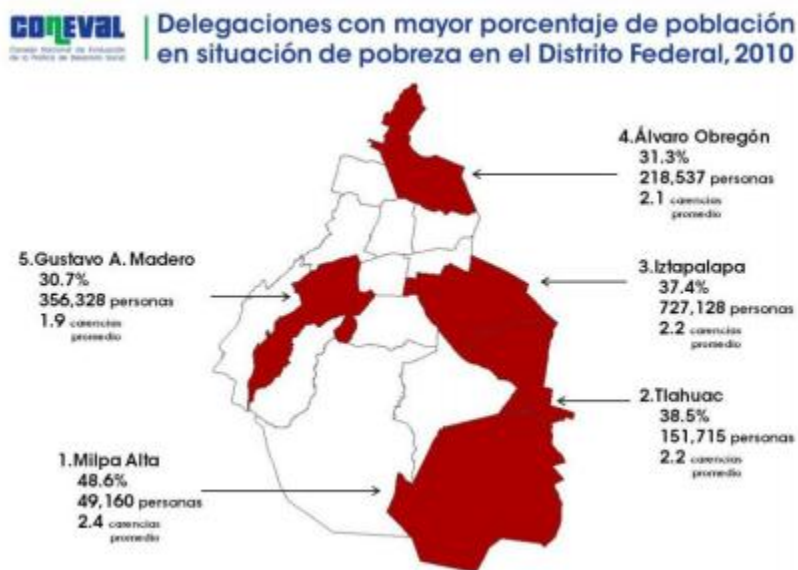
CONEVAL
Consejo Nacional de Evaluación de la Política de Desarrollo Social

Delegaciones con mayor porcentaje de población en situación de pobreza en el Distrito Federal, 2010

4.Álvaro Obregón
31.3%
218,537 personas
2.1 carencias promedio

5.Gustavo A. Madero
30.7%
356,328 personas
1.9 carencias promedio

3.Iztapalapa
37.4%
727,128 personas
2.2 carencias promedio

2.Tlahuac
38.5%
151,715 personas
2.2 carencias promedio

1.Milpa Alta
48.6%
49,160 personas
2.4 carencias promedio